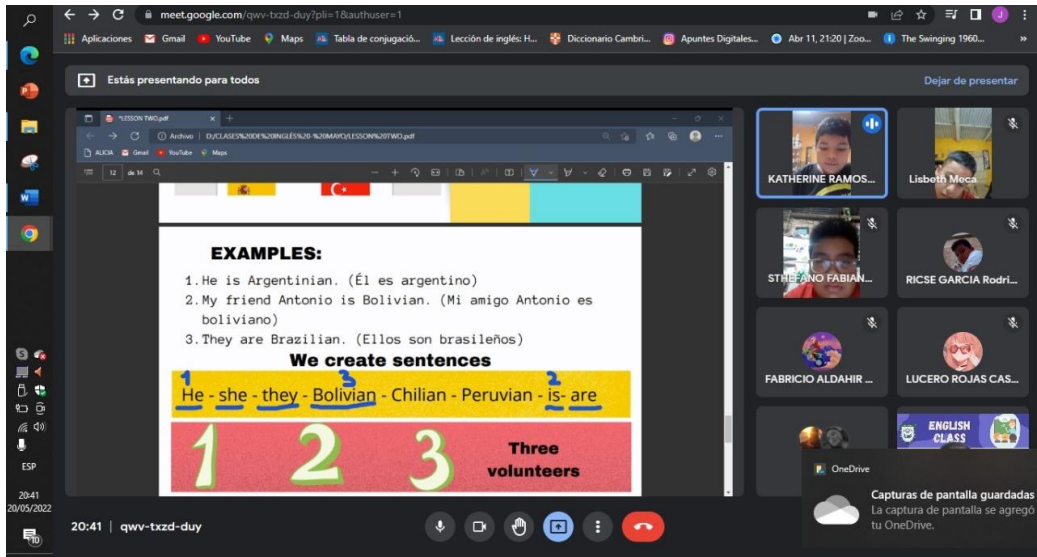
meet.google.com/qwv-txzd-duy?pli=1&authuser=1

Aplicaciones Gmail YouTube Maps Tabla de conjugació... Lección de inglés: H... Diccionario Cambri... Apuntes Digitales... Abr 11, 21:20 | Zoo... The Swinging 1960...

Estás presentando para todos

Dejar de presentar

*LESSON TWO.pdf

Archivo | D:/CLASES%20DE%20INGLÉS%20-%20MAYO/LESSON%20TWO.pdf

ALICIA Gmail YouTube Maps

12 de 14

EXAMPLES:

1. He is Argentinian. (Él es argentino)
2. My friend Antonio is Bolivian. (Mi amigo Antonio es boliviano)
3. They are Brazilian. (Ellos son brasileños)

We create sentences

1 He - she - they - 3 Bolivian - Chilian - Peruvian - 2 is- are

1 2 3 Three volunteers

KATHERINE RAMOS...

Lisbeth Meca

STHEFANO FABIAN...

RICSE GARCIA Rodri...

FABRICIO ALDAHIR ...

LUCERO ROJAS CAS...

ENGLISH CLASS

OneDrive

Capturas de pantalla guardadas

La captura de pantalla se agregó a tu OneDrive.

20:41 | qwv-txzd-duy

ESP

20:41
20/05/2022